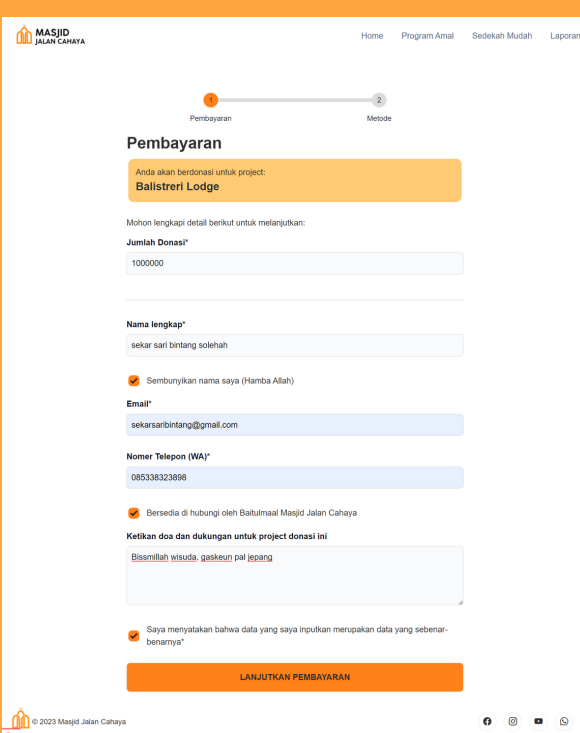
MASJID
JALAN CAHAYA

Home Program Amal Sedekah Mudah Laporan

1
Pembayaran
2
Metode

Pembayaran

Anda akan berdonasi untuk project:
Balistreri Lodge

Mohon lengkapi detail berikut untuk melanjutkan:

Jumlah Donasi*
1000000

Nama lengkap*
sekar sari bintang solehah

Sembunyikan nama saya (Hamba Allah)

Email*
sekarsaribintang@gmail.com

Nomer Telepon (WA)*
085338323898

Bersedia di hubungi oleh Baitulmaal Masjid Jalan Cahaya

Ketikan doa dan dukungan untuk project donasi ini
Bissmillah wisuda, gaskeun pal jepang

Saya menyatakan bahwa data yang saya inputkan merupakan data yang sebenarbenarnya*

LANJUTKAN PEMBAYARAN

© 2023 Masjid Jalan Cahaya